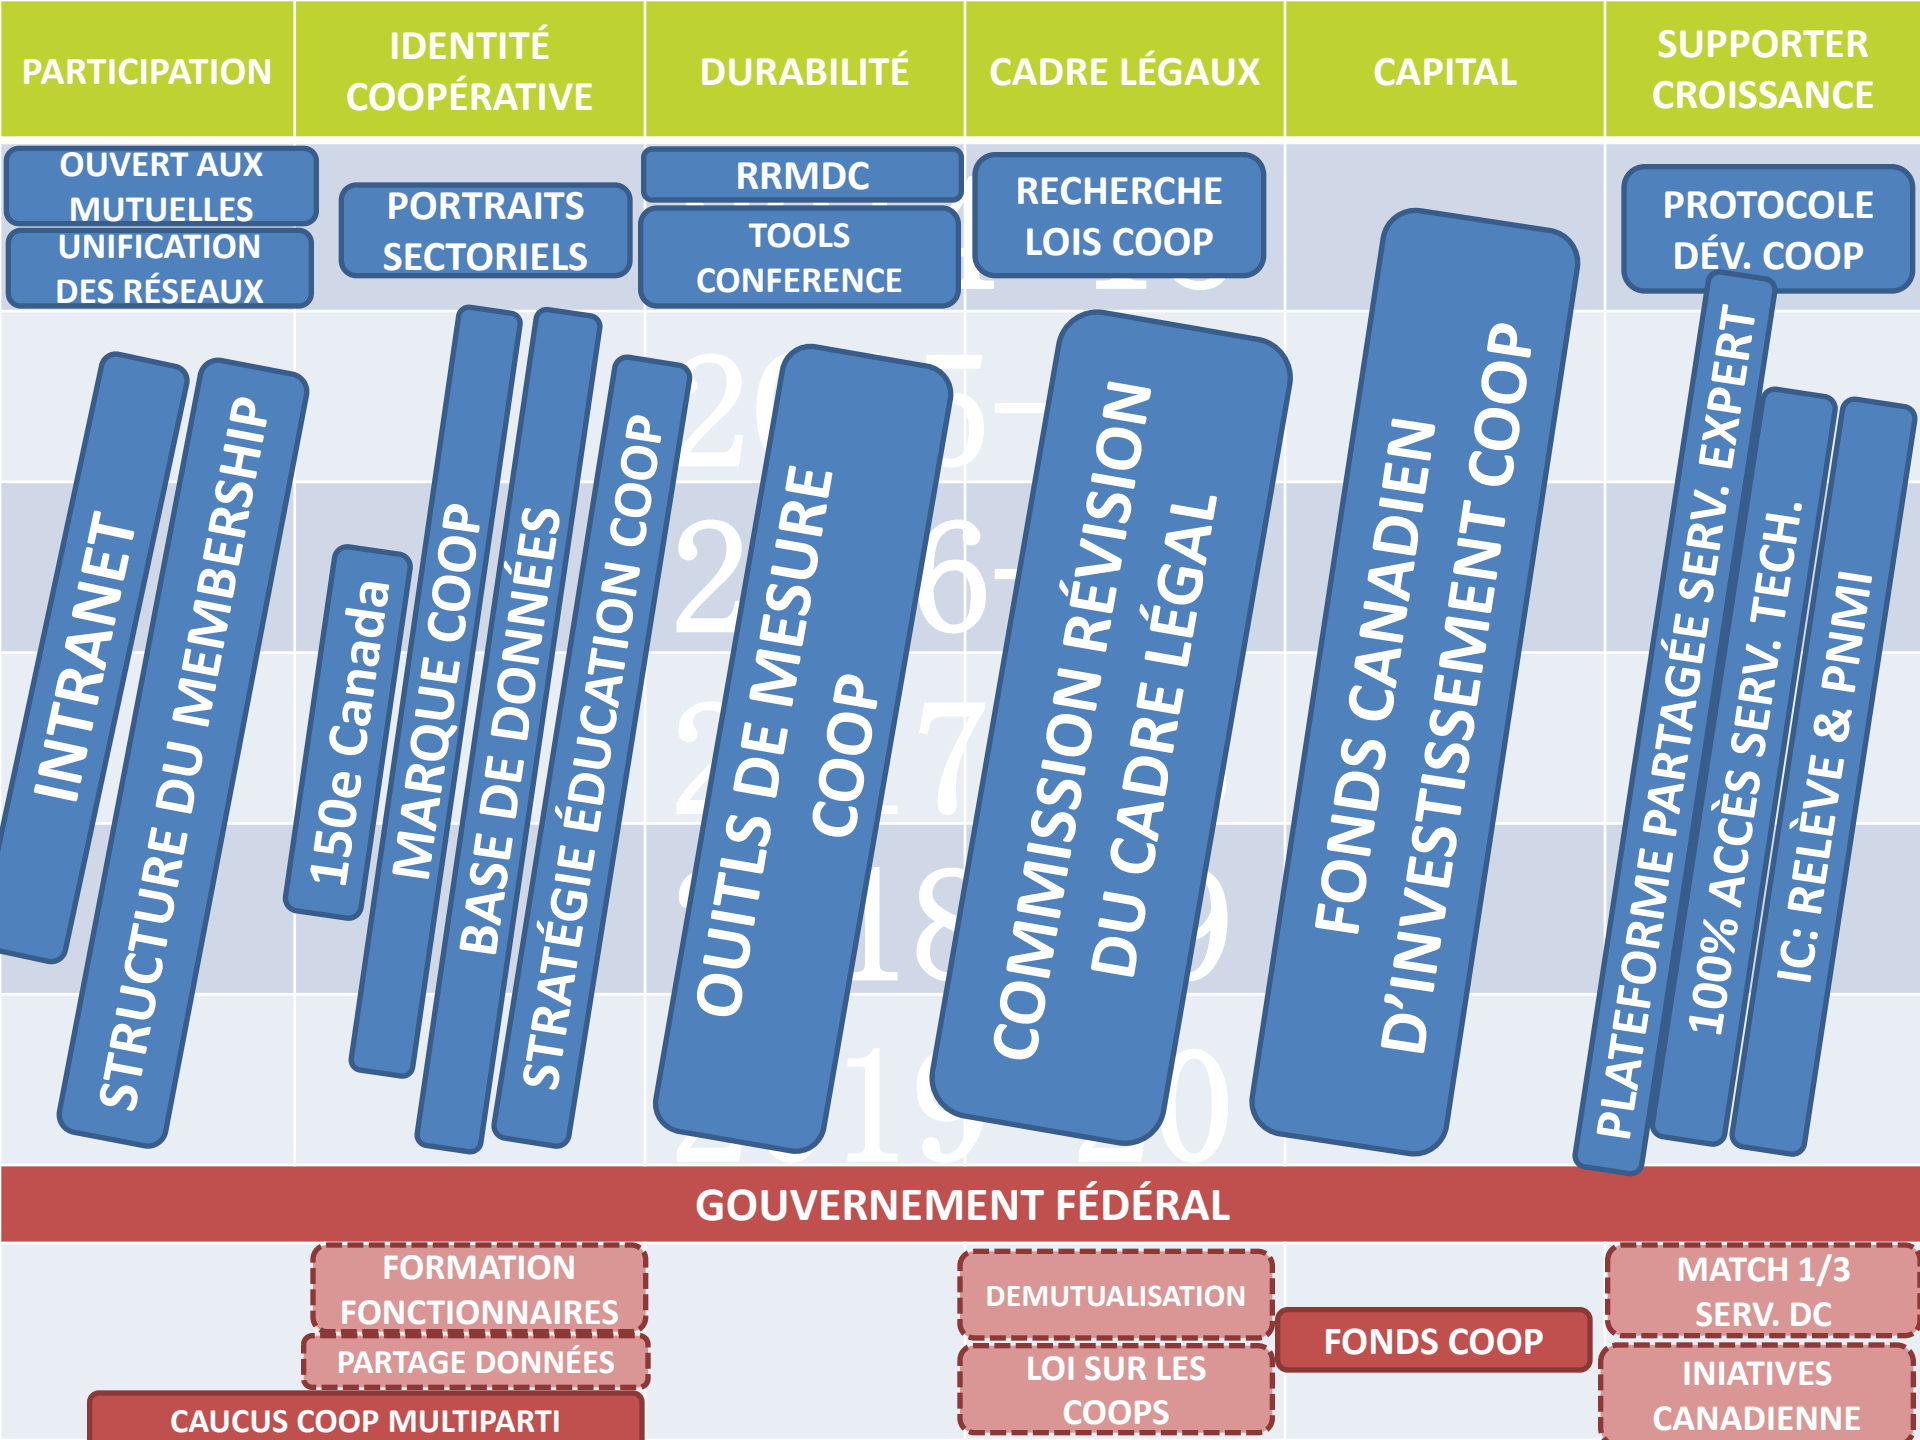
| PARTICIPATION | IDENTITÉ COOPÉRATIVE | DURABILITÉ | CADRE LÉGAUX | CAPITAL | SUPPORTER CROISSANCE |
|---|---|---|---|---|---|

OUVERT AUX MUTUELLES

UNIFICATION DES RÉSEAUX

PORTRAITS SECTORIELS

RRMDC

TOOLS CONFERENCE

RECHERCHE LOIS COOP

PROTOCOLE DÉV. COOP

INTRANET

STRUCTURE DU MEMBERSHIP

150e Canada

MARQUE COOP

BASE DE DONNÉES

STRATÉGIE ÉDUCATION COOP

OUTILS DE MESURE COOP

COMMISSION RÉVISION DU CADRE LÉGAL

FONDS CANADIEN D'INVESTISSEMENT COOP

PLATEFORME PARTAGÉE SERV. EXPERT

100% ACCÈS SERV. TECH.

IC: RELÈVE & PNMI

GOUVERNEMENT FÉDÉRAL

FORMATION FONCTIONNAIRES

PARTAGE DONNÉES

CAUCUS COOP MULTIPARTI

DEMUTUALISATION

LOI SUR LES COOPS

FONDS COOP

MATCH 1/3 SERV. DC

INIATIVES CANADIENNE